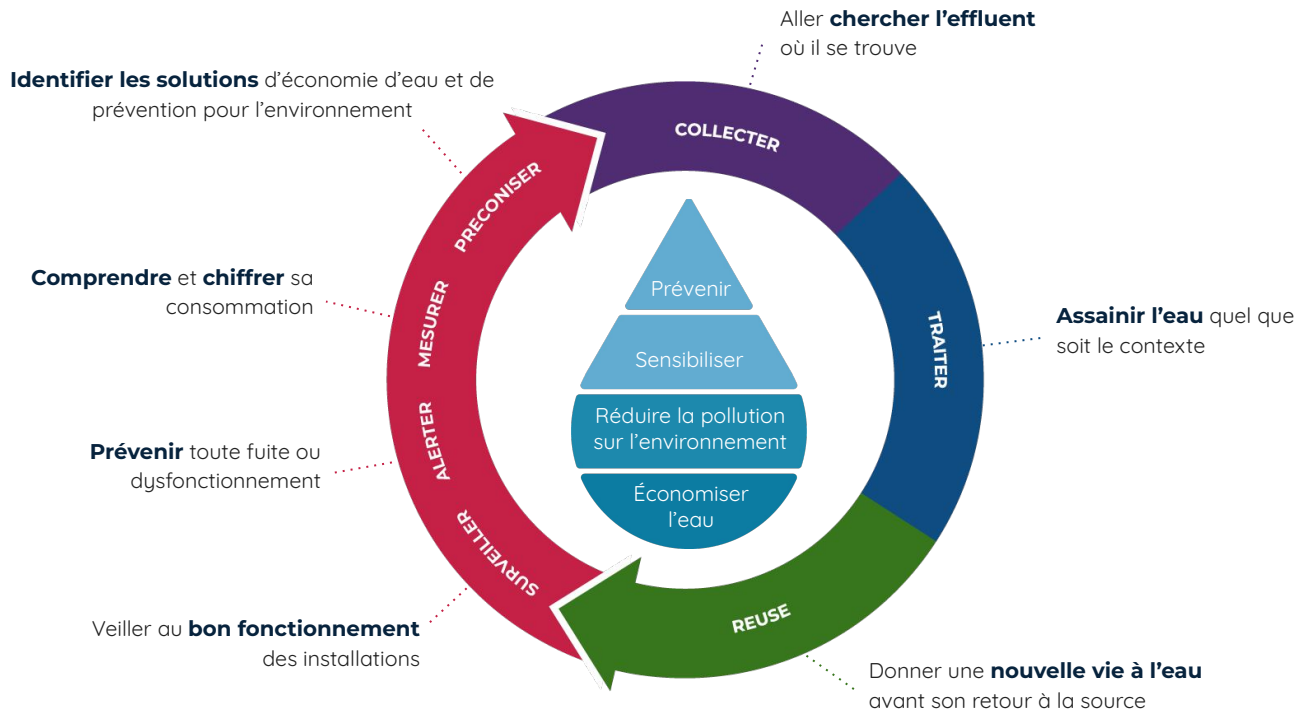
Aller **chercher l'effluent** où il se trouve

**Identifier les solutions** d'économie d'eau et de prévention pour l'environnement

COLLECTER

PRECONISER

**Comprendre** et **chiffrer** sa consommation

MESURER

Prévenir

Sensibiliser

Réduire la pollution sur l'environnement

Économiser l'eau

TRAITER

**Assainir l'eau** quel que soit le contexte

**Prévenir** toute fuite ou dysfonctionnement

ALERTER

SURVEILLER

REUSE

Veiller au **bon fonctionnement** des installations

Donner une **nouvelle vie à l'eau** avant son retour à la source